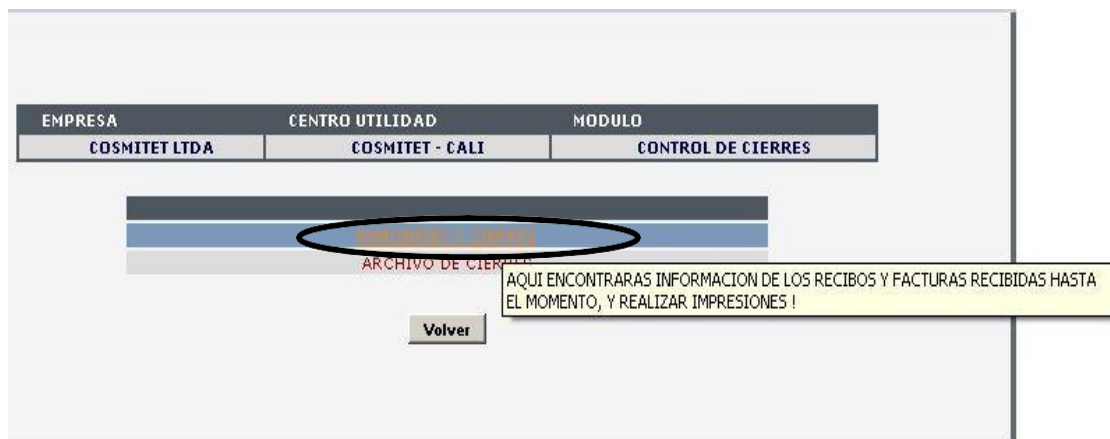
| EMPRESA | CENTRO UTILIDAD | MODULO |
|---|---|---|
| COSMITET LTDA | COSMITET - CALI | CONTROL DE CIERRES |

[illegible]

ARCHIVO DE CIER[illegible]

AQUI ENCONTRARAS INFORMACION DE LOS RECIBOS Y FACTURAS RECIBIDAS HASTA EL MOMENTO, Y REALIZAR IMPRESIONES !

Volver